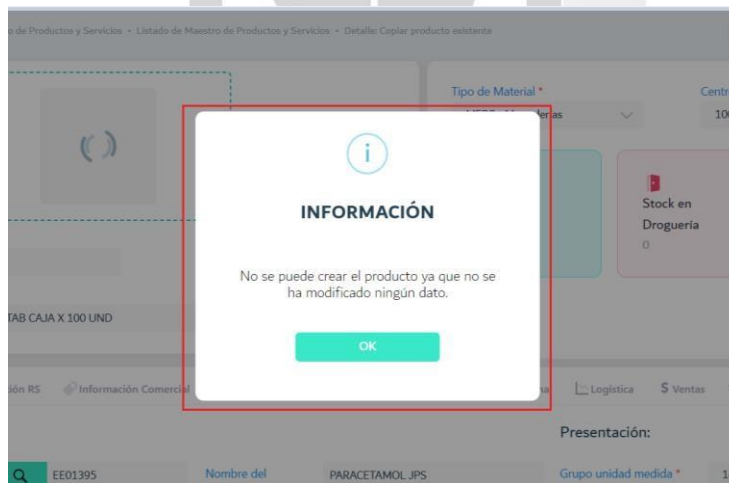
o de Productos y Servicios • Listado de Maestro de Productos y Servicios • Detalle: Copiar producto existente

Tipo de Material *

Centr

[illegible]erías

10

INFORMACIÓN

No se puede crear el producto ya que no se ha modificado ningún dato.

OK

Stock en Droguería

0

TAB CAJA X 100 UND

ión RS

Información Comercial

Logística

$ Ventas

Presentación:

EE01395

Nombre del

PARACETAMOL JPS

Grupo unidad medida *

1